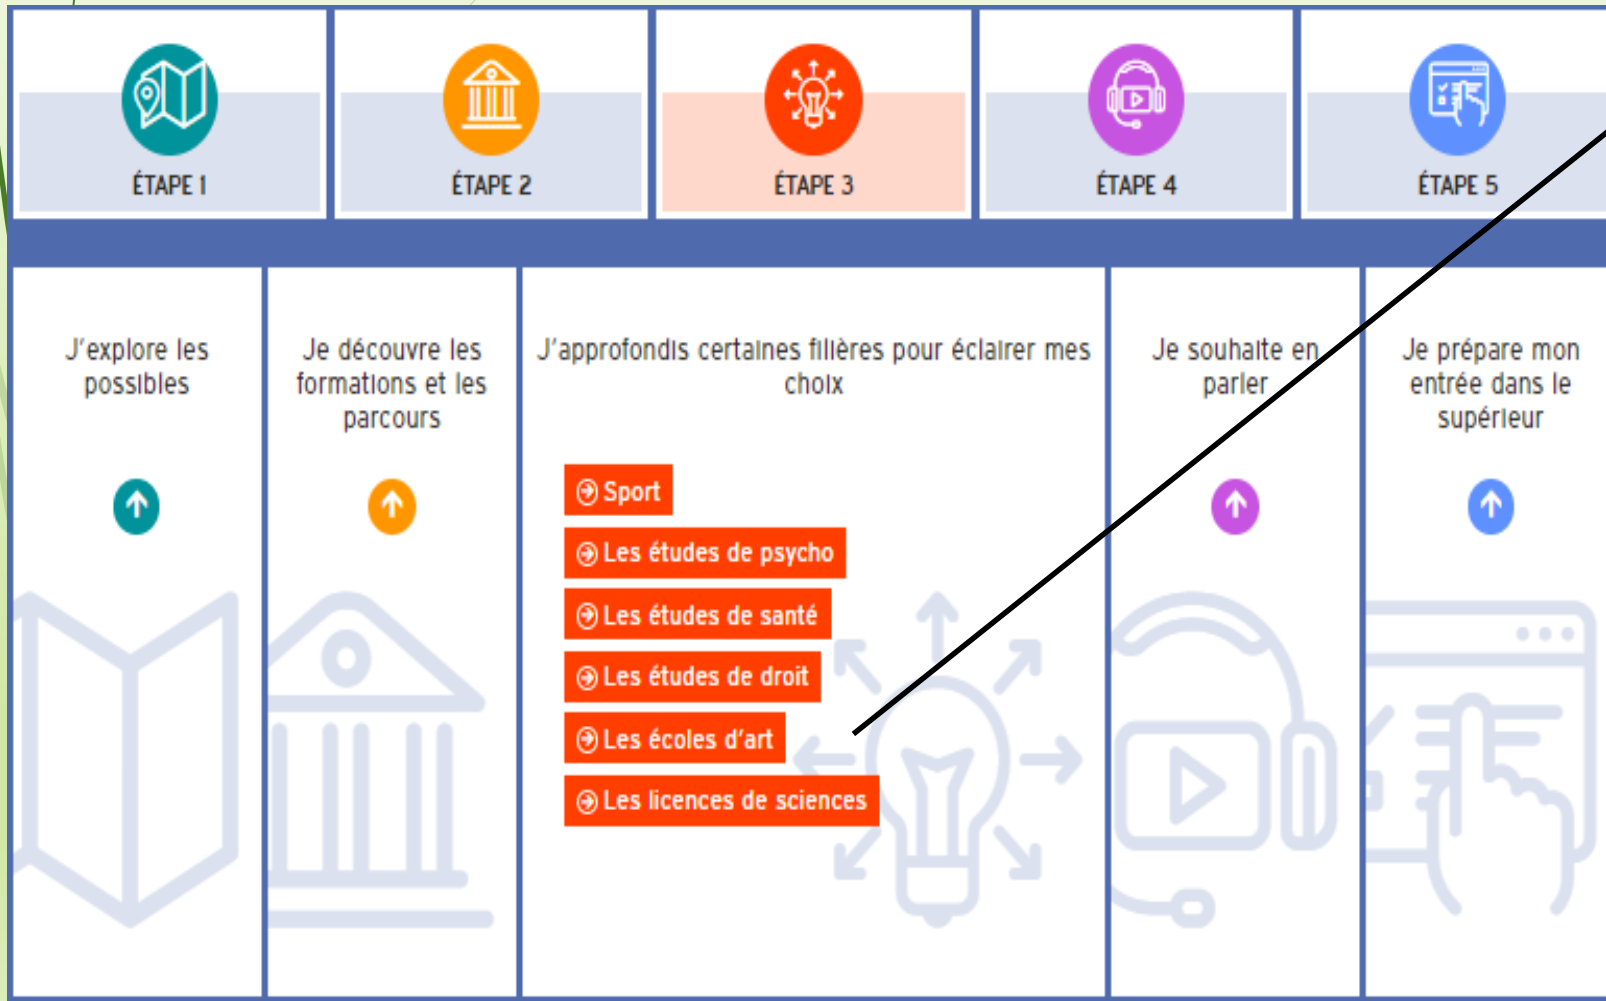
ÉTAPE 1

ÉTAPE 2

ÉTAPE 3

ÉTAPE 4

ÉTAPE 5

J'explore les possibles

Je découvre les formations et les parcours

J'approfondis certaines filières pour éclairer mes choix

Sport

Les études de psycho

Les études de santé

Les études de droit

Les écoles d'art

Les licences de sciences

Je souhaite en parler

Je prépare mon entrée dans le supérieur